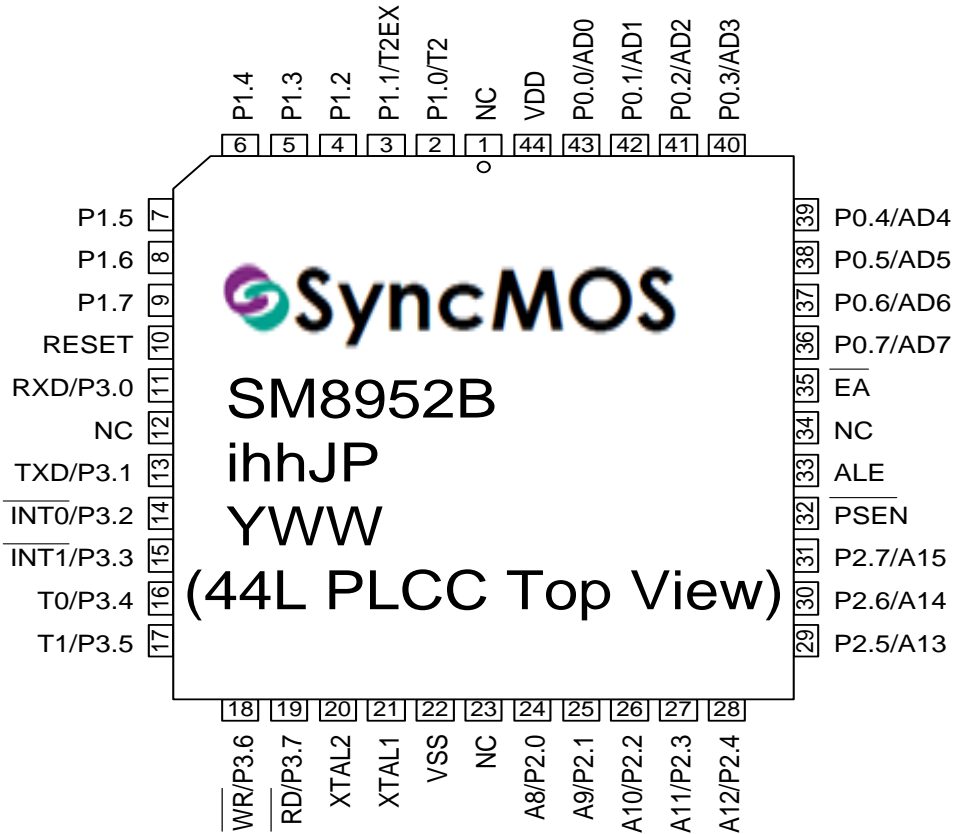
P1.4 6
P1.3 5
P1.2 4
P1.1/T2EX 3
P1.0/T2 2
NC 1
VDD 44
P0.0/AD0 43
P0.1/AD1 42
P0.2/AD2 41
P0.3/AD3 40

P1.5 7
P1.6 8
P1.7 9
RESET 10
RXD/P3.0 11
NC 12
TXD/P3.1 13
$\overline{INT0}$/P3.2 14
$\overline{INT1}$/P3.3 15
T0/P3.4 16
T1/P3.5 17

SyncMOS
SM8952B
ihhJP
YWW
(44L PLCC Top View)

39 P0.4/AD4
38 P0.5/AD5
37 P0.6/AD6
36 P0.7/AD7
35 $\overline{EA}$
34 NC
33 ALE
32 $\overline{PSEN}$
31 P2.7/A15
30 P2.6/A14
29 P2.5/A13

18 $\overline{WR}$/P3.6
19 $\overline{RD}$/P3.7
20 XTAL2
21 XTAL1
22 VSS
23 NC
24 A8/P2.0
25 A9/P2.1
26 A10/P2.2
27 A11/P2.3
28 A12/P2.4